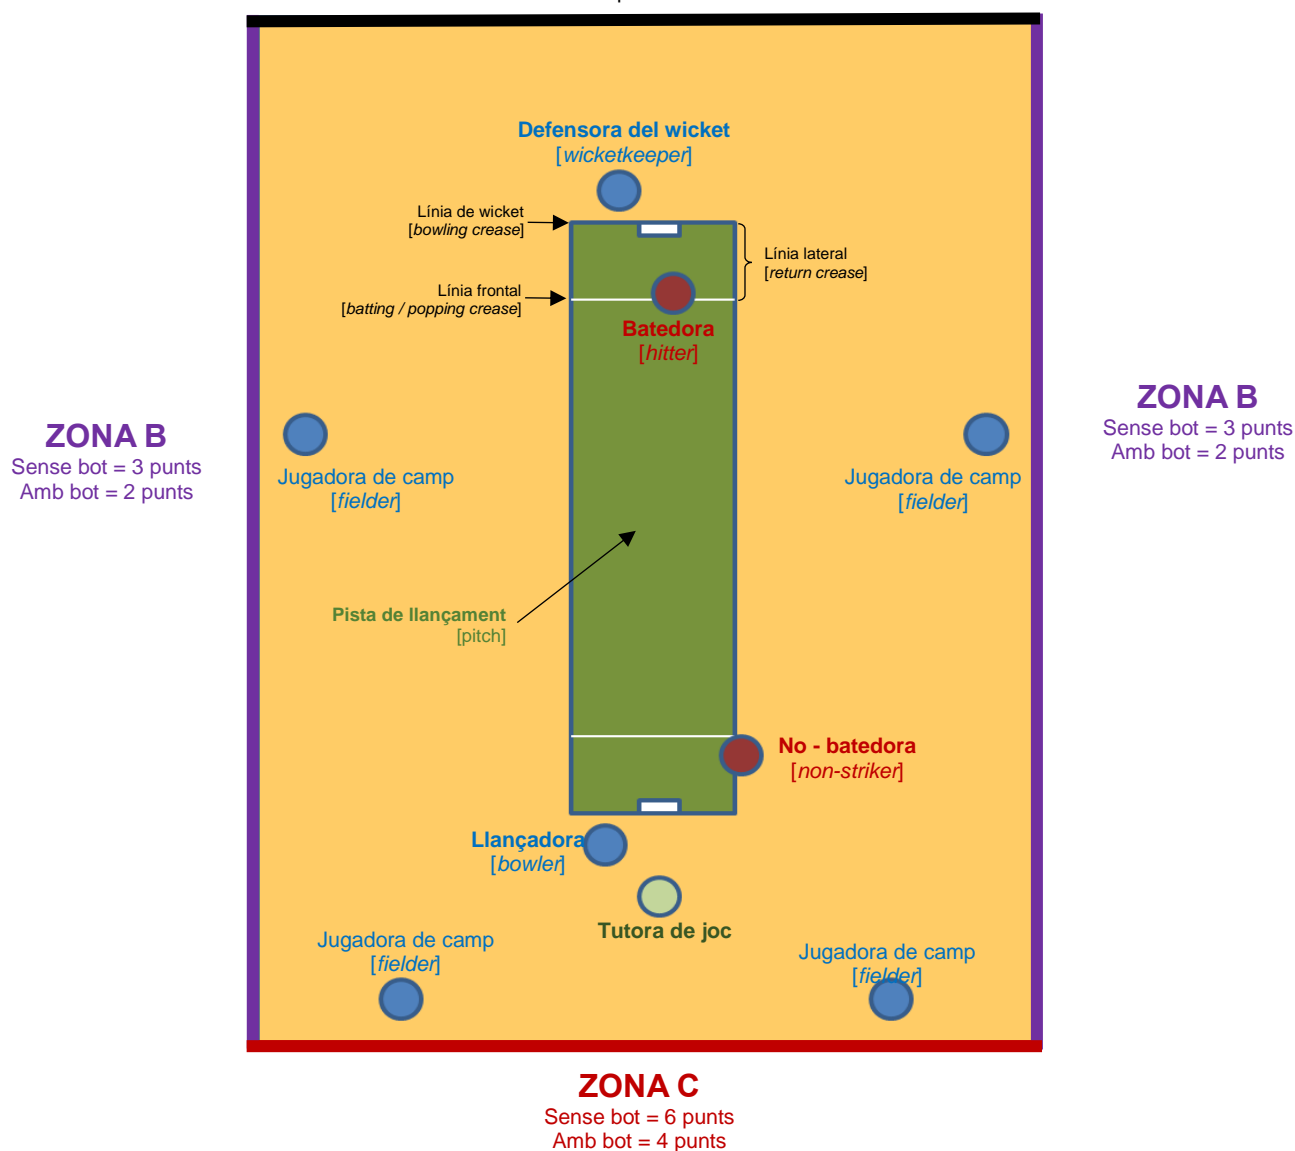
Defensora del wicket
[wicketkeeper]

Línia de wicket
[bowling crease]

Línia lateral
[return crease]

Línia frontal
[batting / popping crease]

Batedora
[hitter]

ZONA B
Sense bot = 3 punts
Amb bot = 2 punts

ZONA B
Sense bot = 3 punts
Amb bot = 2 punts

Jugadora de camp
[fielder]

Jugadora de camp
[fielder]

Pista de llançament
[pitch]

No - batedora
[non-striker]

Llançadora
[bowler]

Tutora de joc

Jugadora de camp
[fielder]

Jugadora de camp
[fielder]

ZONA C
Sense bot = 6 punts
Amb bot = 4 punts